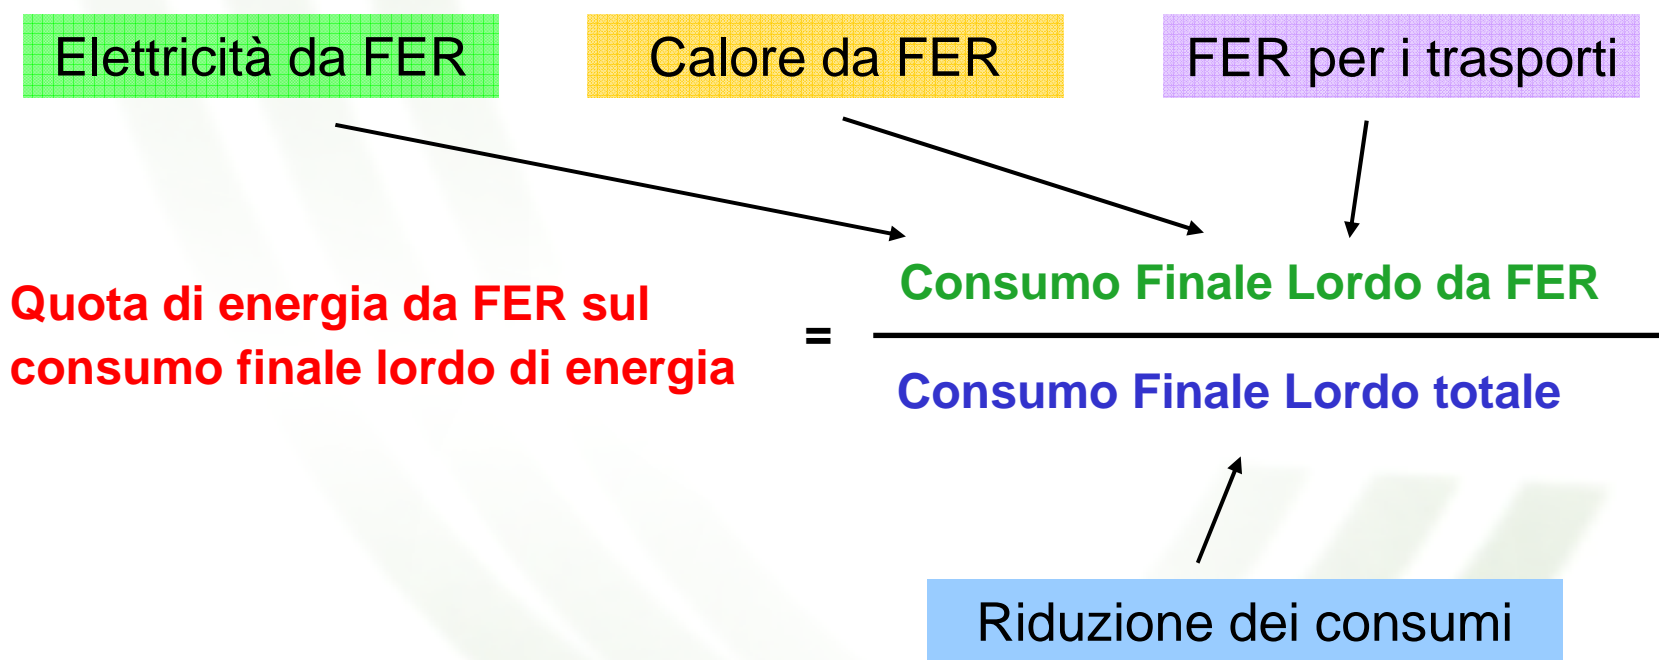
Elettricità da FER

Calore da FER

FER per i trasporti

Quota di energia da FER sul consumo finale lordo di energia

$= \frac{\text{Consumo Finale Lordo da FER}}{\text{Consumo Finale Lordo totale}}$

Riduzione dei consumi